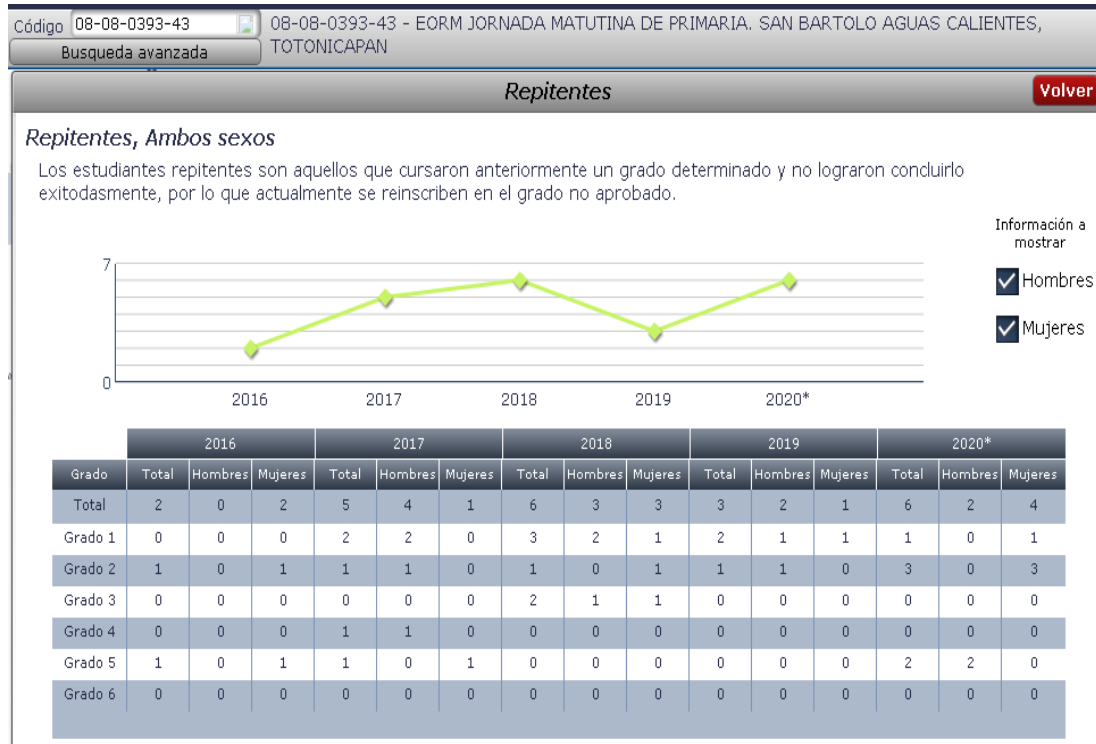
Código 08-08-0393-43
Busqueda avanzada
08-08-0393-43 - EORM JORNADA MATUTINA DE PRIMARIA. SAN BARTOLO AGUAS CALIENTES, TOTONICAPAN

Repitentes
Volver

Repitentes, Ambos sexos

Los estudiantes repitentes son aquellos que cursaron anteriormente un grado determinado y no lograron concluirlo exitodasmente, por lo que actualmente se reinscriben en el grado no aprobado.

Información a mostrar
Hombres
Mujeres

7
0
2016 2017 2018 2019 2020*

| | 2016 | | | 2017 | | | 2018 | | | 2019 | | | 2020* | | |
|---|---|---|---|---|---|---|---|---|---|---|---|---|---|---|---|
| Grado | Total | Hombres | Mujeres | Total | Hombres | Mujeres | Total | Hombres | Mujeres | Total | Hombres | Mujeres | Total | Hombres | Mujeres |
| Total | 2 | 0 | 2 | 5 | 4 | 1 | 6 | 3 | 3 | 3 | 2 | 1 | 6 | 2 | 4 |
| Grado 1 | 0 | 0 | 0 | 2 | 2 | 0 | 3 | 2 | 1 | 2 | 1 | 1 | 1 | 0 | 1 |
| Grado 2 | 1 | 0 | 1 | 1 | 1 | 0 | 1 | 0 | 1 | 1 | 1 | 0 | 3 | 0 | 3 |
| Grado 3 | 0 | 0 | 0 | 0 | 0 | 0 | 2 | 1 | 1 | 0 | 0 | 0 | 0 | 0 | 0 |
| Grado 4 | 0 | 0 | 0 | 1 | 1 | 0 | 0 | 0 | 0 | 0 | 0 | 0 | 0 | 0 | 0 |
| Grado 5 | 1 | 0 | 1 | 1 | 0 | 1 | 0 | 0 | 0 | 0 | 0 | 0 | 2 | 2 | 0 |
| Grado 6 | 0 | 0 | 0 | 0 | 0 | 0 | 0 | 0 | 0 | 0 | 0 | 0 | 0 | 0 | 0 |